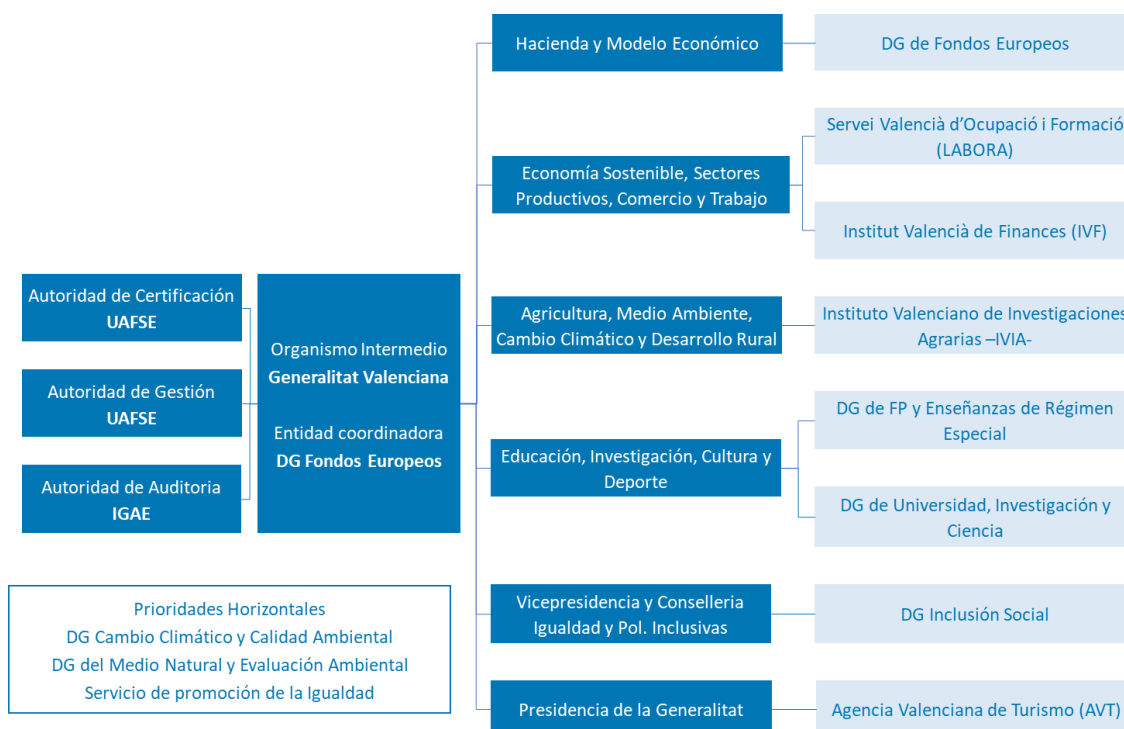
Autoridad de Certificación
UAFSE

Autoridad de Gestión
UAFSE

Autoridad de Auditoria
IGAE

Organismo Intermedio
Generalitat Valenciana

Entidad coordinadora
DG Fondos Europeos

Hacienda y Modelo Económico

DG de Fondos Europeos

Economía Sostenible, Sectores Productivos, Comercio y Trabajo

Servei Valencià d'Ocupació i Formació
(LABORA)

Institut Valencià de Finances (IVF)

Agricultura, Medio Ambiente, Cambio Climático y Desarrollo Rural

Instituto Valenciano de Investigaciones Agrarias –IVIA-

Educación, Investigación, Cultura y Deporte

DG de FP y Enseñanzas de Régimen Especial

DG de Universidad, Investigación y Ciencia

Vicepresidencia y Conselleria Igualdad y Pol. Inclusivas

DG Inclusión Social

Presidencia de la Generalitat

Agencia Valenciana de Turismo (AVT)

Prioridades Horizontales
DG Cambio Climático y Calidad Ambiental
DG del Medio Natural y Evaluación Ambiental
Servicio de promoción de la Igualdad